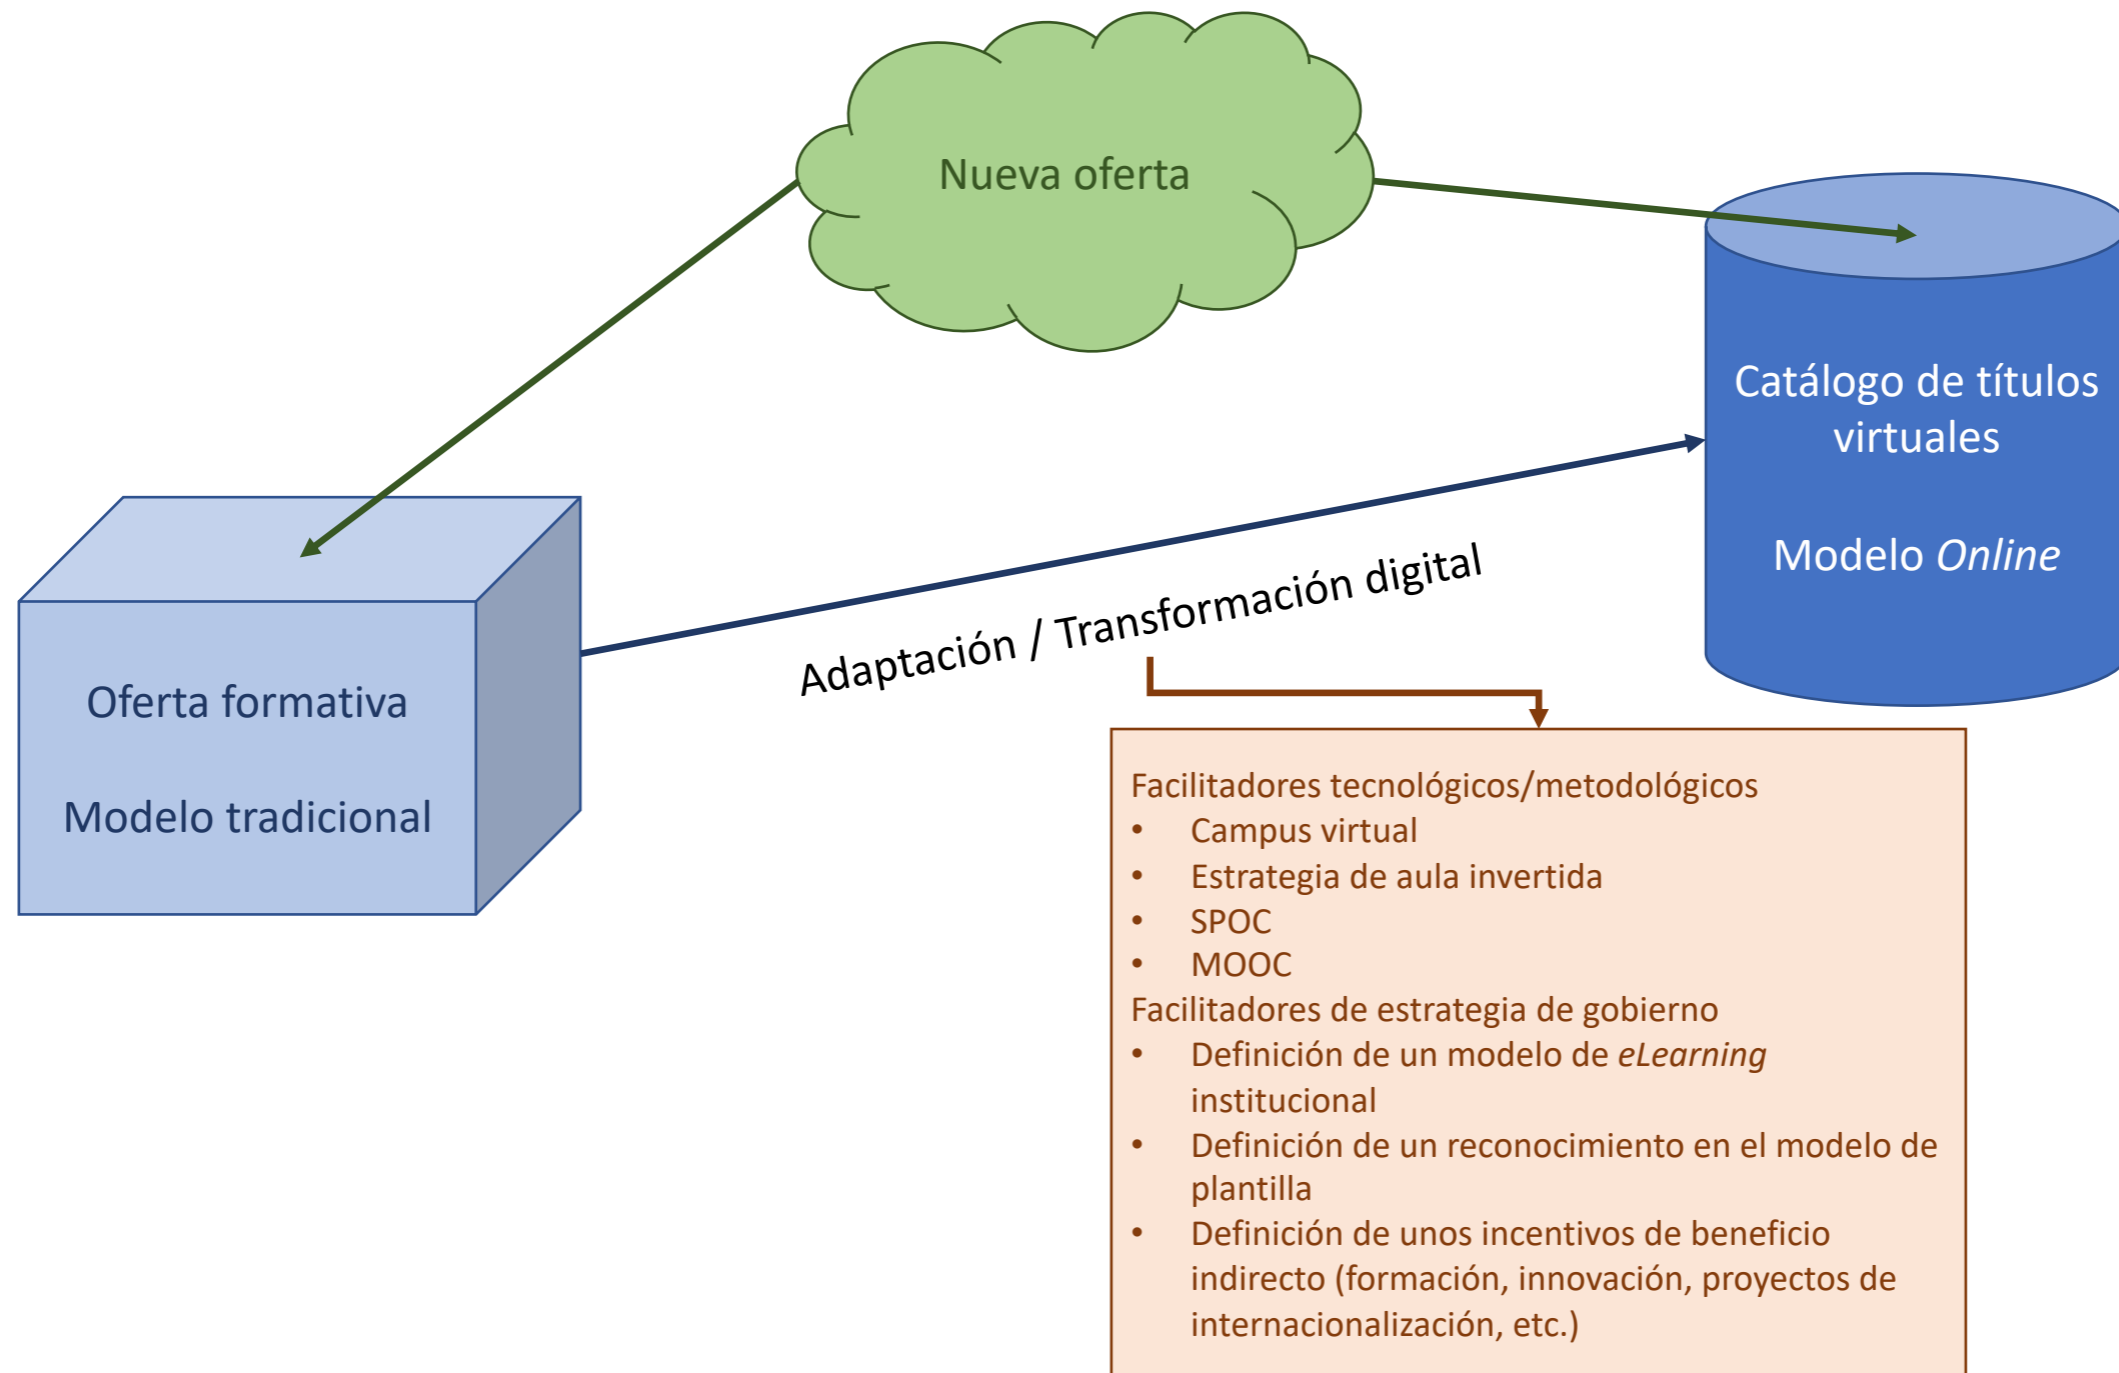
Nueva oferta

Catálogo de títulos virtuales

Modelo *Online*

Oferta formativa

Modelo tradicional

Adaptación / Transformación digital

Facilitadores tecnológicos/metodológicos
- Campus virtual
- Estrategia de aula invertida
- SPOC
- MOOC

Facilitadores de estrategia de gobierno
- Definición de un modelo de *eLearning* institucional
- Definición de un reconocimiento en el modelo de plantilla
- Definición de unos incentivos de beneficio indirecto (formación, innovación, proyectos de internacionalización, etc.)